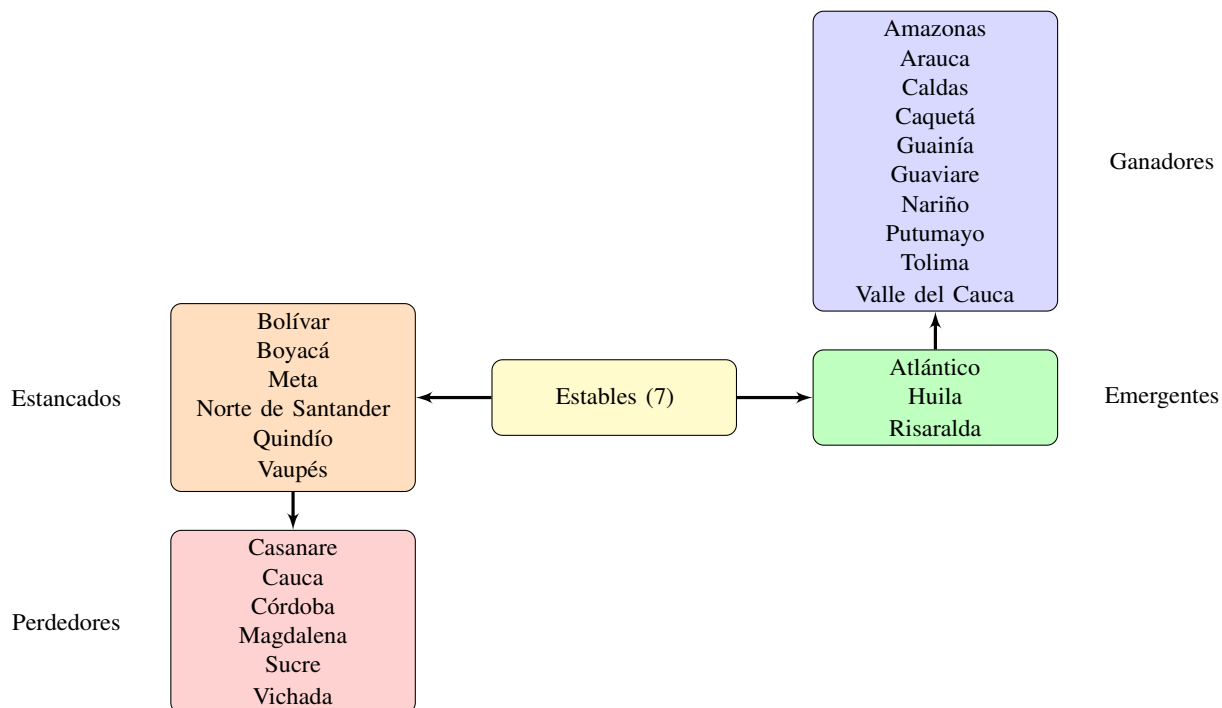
Amazonas
Arauca
Caldas
Caquetá
Guainía
Guaviare
Nariño
Putumayo
Tolima
Valle del Cauca

Ganadores

Estancados

Bolívar
Boyacá
Meta
Norte de Santander
Quindío
Vaupés

Estables (7)

Atlántico
Huila
Risaralda

Emergentes

Perdedores

Casanare
Cauca
Córdoba
Magdalena
Sucre
Vichada